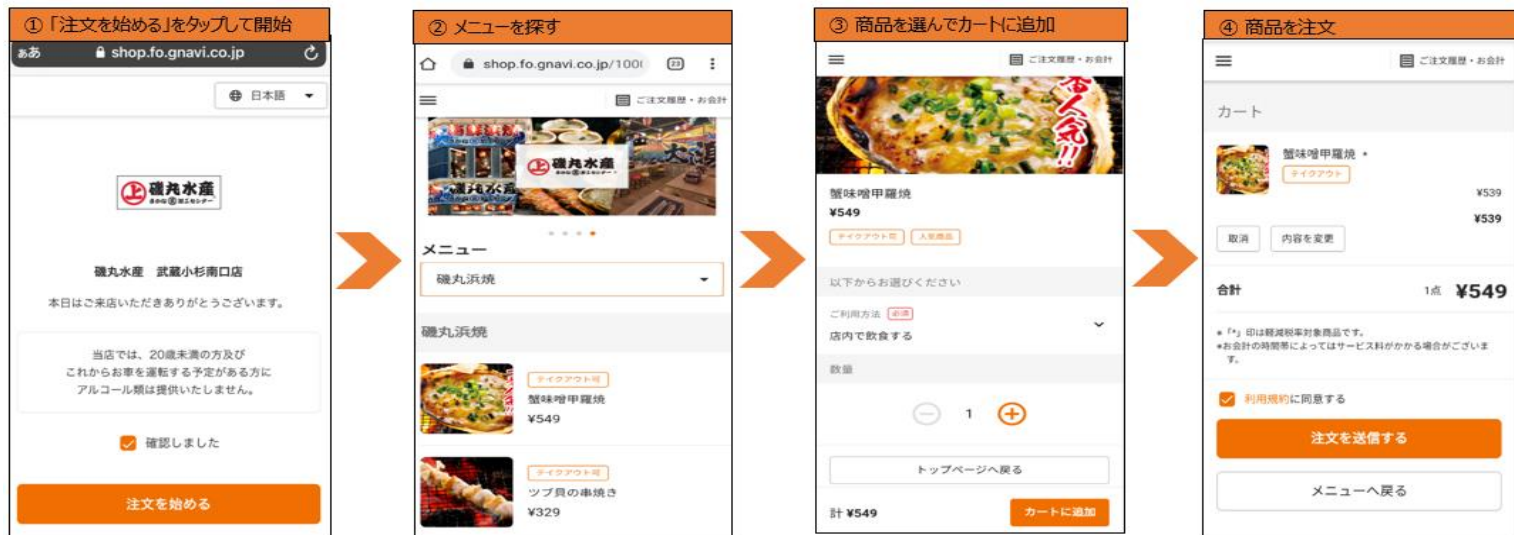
①「注文を始める」をタップして開始

ああ shop.fo.gnavi.co.jp

日本語

磯丸水産

磯丸水産　武蔵小杉南口店

本日はご来店いただきありがとうございます。

当店では、20歳未満の方及び これからお車を運転する予定がある方に アルコール類は提供いたしません。

確認しました

注文を始める

② メニューを探す

shop.fo.gnavi.co.jp/100

23

ご注文履歴・お会計

磯丸水産

メニュー

磯丸浜焼

磯丸浜焼

テイクアウト可

蟹味噌甲羅焼

¥549

テイクアウト可

ツブ貝の串焼き

¥329

③ 商品を選んでカートに追加

ご注文履歴・お会計

蟹味噌甲羅焼

¥549

テイクアウト可　人気商品

以下からお選びください

ご利用方法　必須

店内で飲食する

数量

1

トップページへ戻る

計 ¥549

カートに追加

④ 商品を注文

ご注文履歴・お会計

カート

蟹味噌甲羅焼 *

テイクアウト

¥539

¥539

取消　内容を変更

合計　1点 ¥549

*「*」印は軽減税率対象商品です。 *お会計の時間帯によってはサービス料がかかる場合がございます。

利用規約に同意する

注文を送信する

メニューへ戻る